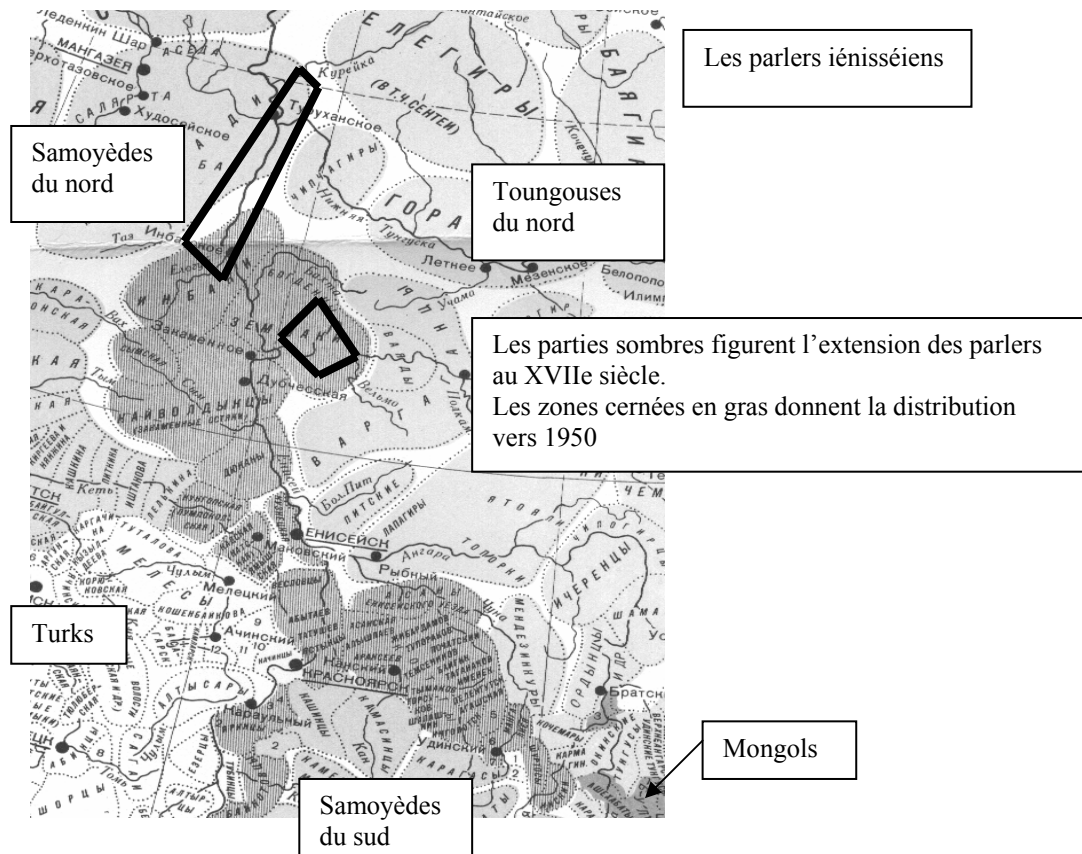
Les parlers iénisséiens

Samoyèdes du nord

Toungouses du nord

Les parties sombres figurent l'extension des parlers au XVIIe siècle.
Les zones cernées en gras donnent la distribution vers 1950

Turks

Mongols

Samoyèdes du sud

МАНГАЗЕЯ
Худосейское
Туруханское
Курейка
ЕЛЕГИРЫ
(в т.ч. СЕНТЕМ)
ГОРА
Нижняя Тунгуска
Летнее
Мезенское
Белопопо
Илим
Таз
ИНБАЦКИЕ
ЗЕМЛИ
Закаменное
Дубческая
ВАРА
КАЙВОЛДЫНЦЫ
Кеть
ЕНИСЕЙСК
Маковский
Ангара
Рыбный
Мелецкий
Чулым
Ачинский
Ирбей
Чеберенцы
ТОЛОРМИ
Бол.Пит
ПИТСКИЕ
ЛАПАГИРЫ
Канский
КРАСНОЯРСК
Караульный
Кан
Удинский
Братск
АЛТЫСАРЫ
ШОРЦЫ
МЕЛЕСЫ